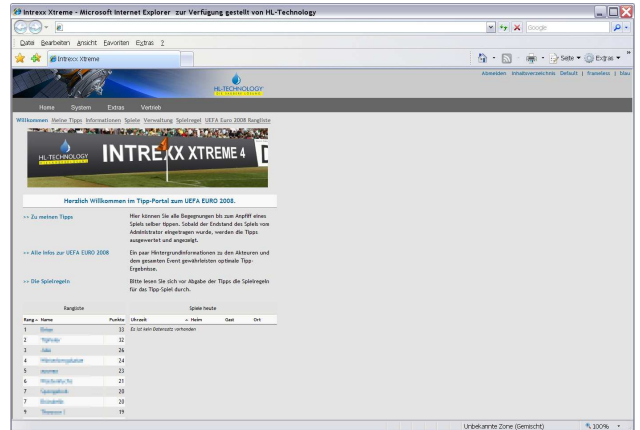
Intrexx Xtreme - Microsoft Internet Explorer zur Verfügung gestellt von HL-Technology

Google

Datei Bearbeiten Ansicht Favoriten Extras ?

Intrexx Xtreme

Seite Extras

Abmelden Inhaltsverzeichnis Default | frameless | Mau

HL-TECHNOLOGY

Home System Extras Vertrieb

Willkommen Meine Tipps Informationen Spiele Verwaltung Spielregel UEFA Euro 2008 Rangliste

HL-TECHNOLOGY INTREXX XTREME 4

Herzlich Willkommen im Tipp-Portal zum UEFA EURO 2008.

>> Zu meinen Tipps

Hier können Sie alle Begegnungen bis zum Anpfiff eines Spiels selber tippen. Sobald der Endstand des Spiels vom Administrator eingetragen wurde, werden die Tipps ausgewertet und angezeigt.

>> Alle Infos zur UEFA EURO 2008

Ein paar Hintergrundinformationen zu den Akteuren und dem gesamten Event gewährleisten optimale Tipp Ergebnisse.

>> Die Spielregeln

Bitte lesen Sie sich vor Abgabe der Tipps die Spielregeln für das Tipp-Spiel durch.

Rangliste

| Rang | Name | Punkte |
|---|---|---|
| 1 | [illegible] | 33 |
| 2 | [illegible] | 32 |
| 3 | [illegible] | 26 |
| 4 | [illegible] | 24 |
| 5 | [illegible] | 23 |
| 6 | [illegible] | 21 |
| 7 | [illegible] | 20 |
| 8 | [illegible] | 20 |
| 9 | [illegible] | 19 |

Spiele heute

| Uhrzeit | Heim | Gast | Ort |
|---|---|---|---|
| Es ist kein Datensatz vorhanden | | | |

Unbekannte Zone (Gemischt) 100%